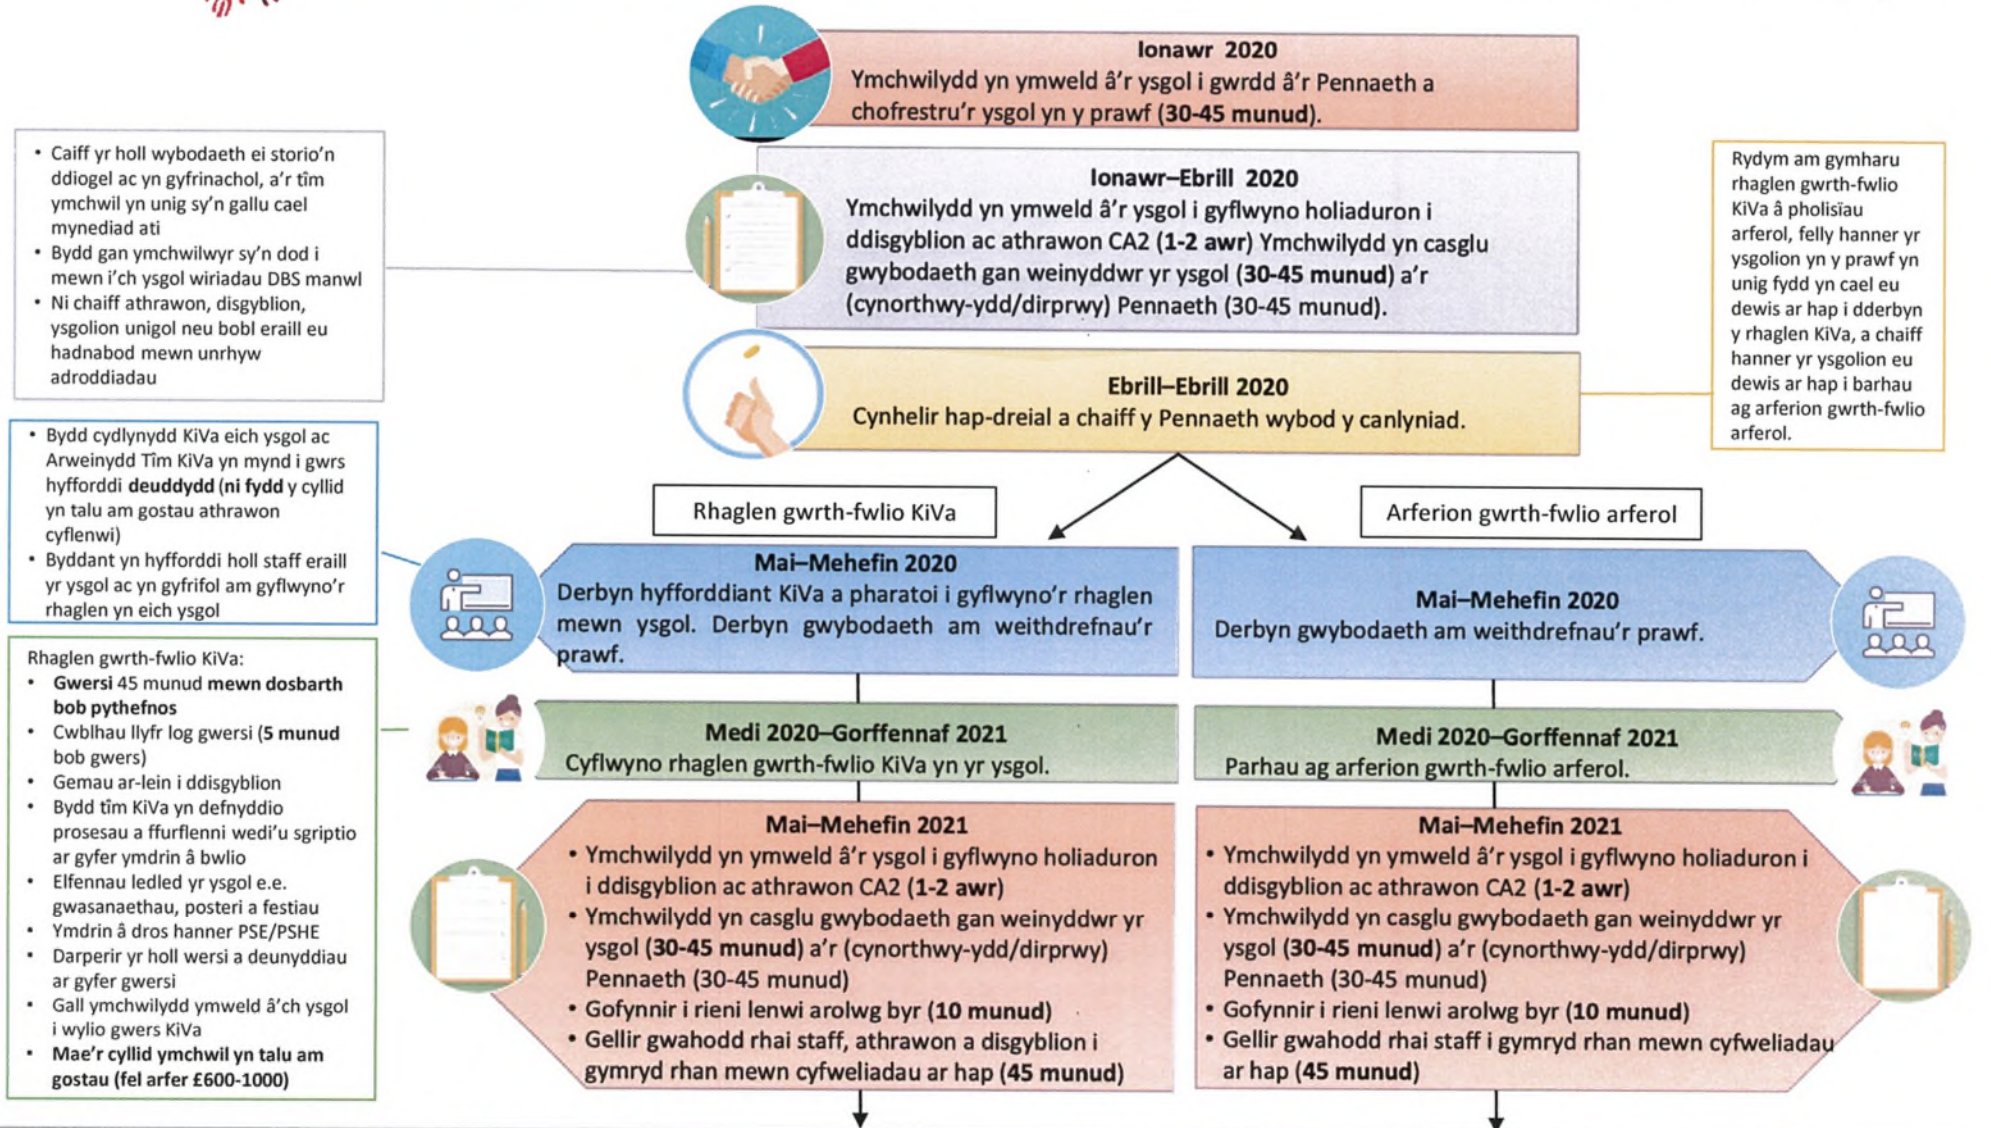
**Ionawr 2020**
Ymchwilydd yn ymweld â'r ysgol i gwrdd â'r Pennaeth a chofrestru'r ysgol yn y prawf (**30-45 munud**).

- Caiff yr holl wybodaeth ei storio'n ddiogel ac yn gyfrinachol, a'r tîm ymchwil yn unig sy'n gallu cael mynediad ati
- Bydd gan ymchwilwyr sy'n dod i mewn i'ch ysgol wiriadau DBS manwl
- Ni chaiff athrawon, disgyblion, ysgolion unigol neu bobl eraill eu hadnabod mewn unrhyw adroddiadau

**Ionawr–Ebrill 2020**
Ymchwilydd yn ymweld â'r ysgol i gyflwyno holiaduron i ddisgyblion ac athrawon CA2 (**1-2 awr**) Ymchwilydd yn casglu gwybodaeth gan weinyddwr yr ysgol (**30-45 munud**) a'r (cynorthwy-ydd/dirprwy) Pennaeth (30-45 munud).

Rydym am gymharu rhaglen gwrth-fwlio KiVa â pholisïau arferol, felly hanner yr ysgolion yn y prawf yn unig fydd yn cael eu dewis ar hap i dderbyn y rhaglen KiVa, a chaiff hanner yr ysgolion eu dewis ar hap i barhau ag arferion gwrth-fwlio arferol.

**Ebrill–Ebrill 2020**
Cynhelir hap-dreial a chaiff y Pennaeth wybod y canlyniad.

- Bydd cydlynydd KiVa eich ysgol ac Arweinydd Tîm KiVa yn mynd i gwrs hyfforddi **deuddydd** (**ni fydd** y cyllid yn talu am gostau athrawon cyflenwi)
- Byddant yn hyfforddi holl staff eraill yr ysgol ac yn gyfrifol am gyflwyno'r rhaglen yn eich ysgol

Rhaglen gwrth-fwlio KiVa

Arferion gwrth-fwlio arferol

**Mai–Mehefin 2020**
Derbyn hyfforddiant KiVa a pharatoi i gyflwyno'r rhaglen mewn ysgol. Derbyn gwybodaeth am weithdrefnau'r prawf.

**Mai–Mehefin 2020**
Derbyn gwybodaeth am weithdrefnau'r prawf.

Rhaglen gwrth-fwlio KiVa:
- **Gwersi** 45 munud **mewn dosbarth bob pythefnos**
- Cwblhau llyfr log gwersi (**5 munud** bob gwers)
- Gemau ar-lein i ddisgyblion
- Bydd tîm KiVa yn defnyddio prosesau a ffurflenni wedi'u sgriptio ar gyfer ymdrin â bwlio
- Elfennau ledled yr ysgol e.e. gwasanaethau, posteri a festiau
- Ymdrin â dros hanner PSE/PSHE
- Darperir yr holl wersi a deunyddiau ar gyfer gwersi
- Gall ymchwilydd ymweld â'ch ysgol i wylio gwers KiVa
- **Mae'r cyllid ymchwil yn talu am gostau (fel arfer £600-1000)**

**Medi 2020–Gorffennaf 2021**
Cyflwyno rhaglen gwrth-fwlio KiVa yn yr ysgol.

**Medi 2020–Gorffennaf 2021**
Parhau ag arferion gwrth-fwlio arferol.

**Mai–Mehefin 2021**
- Ymchwilydd yn ymweld â'r ysgol i gyflwyno holiaduron i ddisgyblion ac athrawon CA2 (**1-2 awr**)
- Ymchwilydd yn casglu gwybodaeth gan weinyddwr yr ysgol (**30-45 munud**) a'r (cynorthwy-ydd/dirprwy) Pennaeth (30-45 munud)
- Gofynnir i rieni lenwi arolwg byr (**10 munud**)
- Gellir gwahodd rhai staff, athrawon a disgyblion i gymryd rhan mewn cyfweliadau ar hap (**45 munud**)

**Mai–Mehefin 2021**
- Ymchwilydd yn ymweld â'r ysgol i gyflwyno holiaduron i ddisgyblion ac athrawon CA2 (**1-2 awr**)
- Ymchwilydd yn casglu gwybodaeth gan weinyddwr yr ysgol (**30-45 munud**) a'r (cynorthwy-ydd/dirprwy) Pennaeth (30-45 munud)
- Gofynnir i rieni lenwi arolwg byr (**10 munud**)
- Gellir gwahodd rhai staff i gymryd rhan mewn cyfweliadau ar hap (**45 munud**)